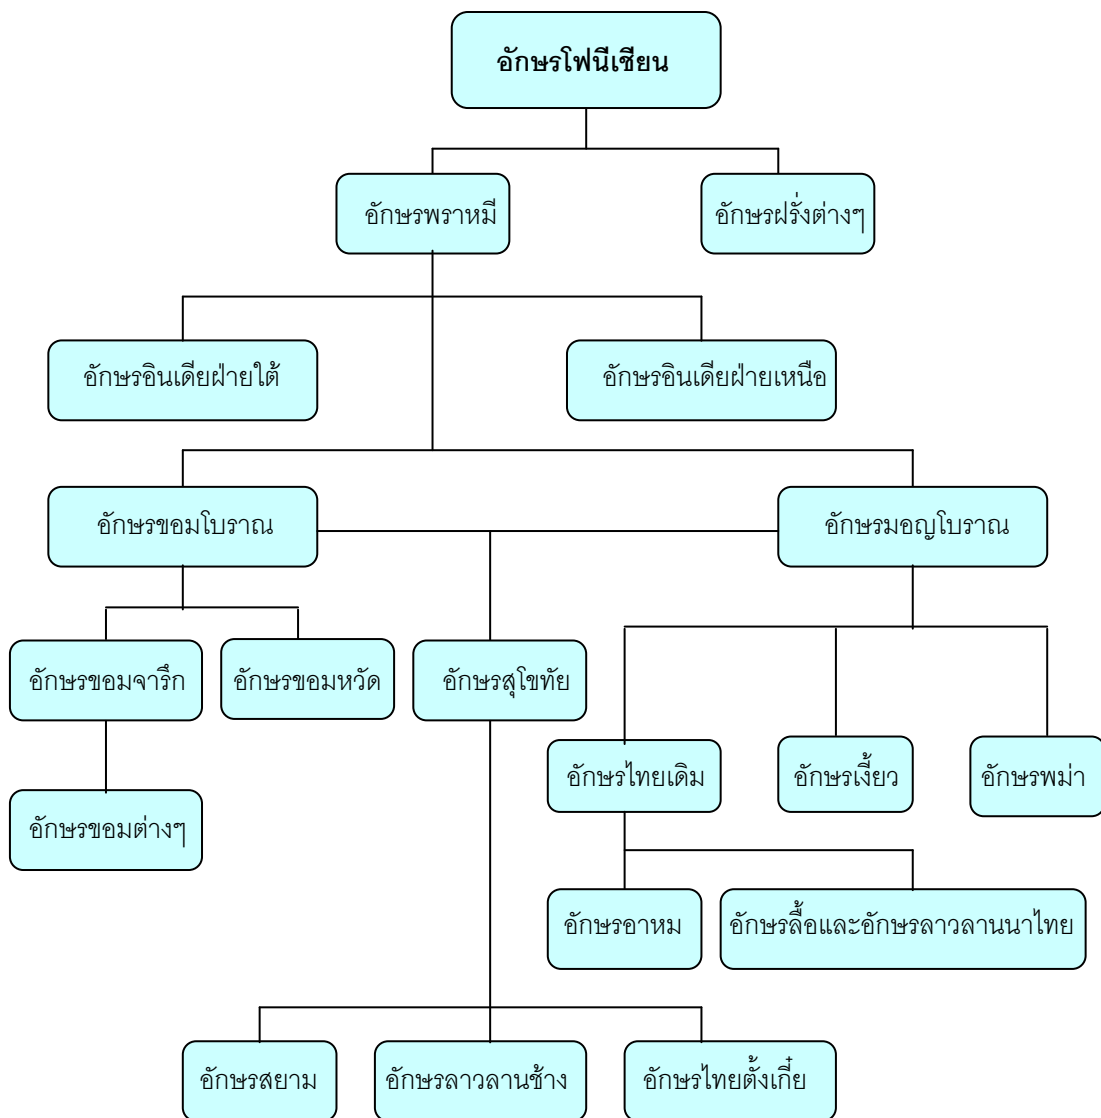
อักษรโฟนีเชียน

อักษรพราหมี

อักษรฝรั่งต่างๆ

อักษรอินเดียฝ่ายใต้

อักษรอินเดียฝ่ายเหนือ

อักษรขอมโบราณ

อักษรมอญโบราณ

อักษรขอมจารึก

อักษรขอมหวัด

อักษรสุโขทัย

อักษรไทยเดิม

อักษรเงี้ยว

อักษรพม่า

อักษรขอมต่างๆ

อักษรอาหม

อักษรลื้อและอักษรลาวลานนาไทย

อักษรสยาม

อักษรลาวลานช้าง

อักษรไทยตั้งเกี๋ย